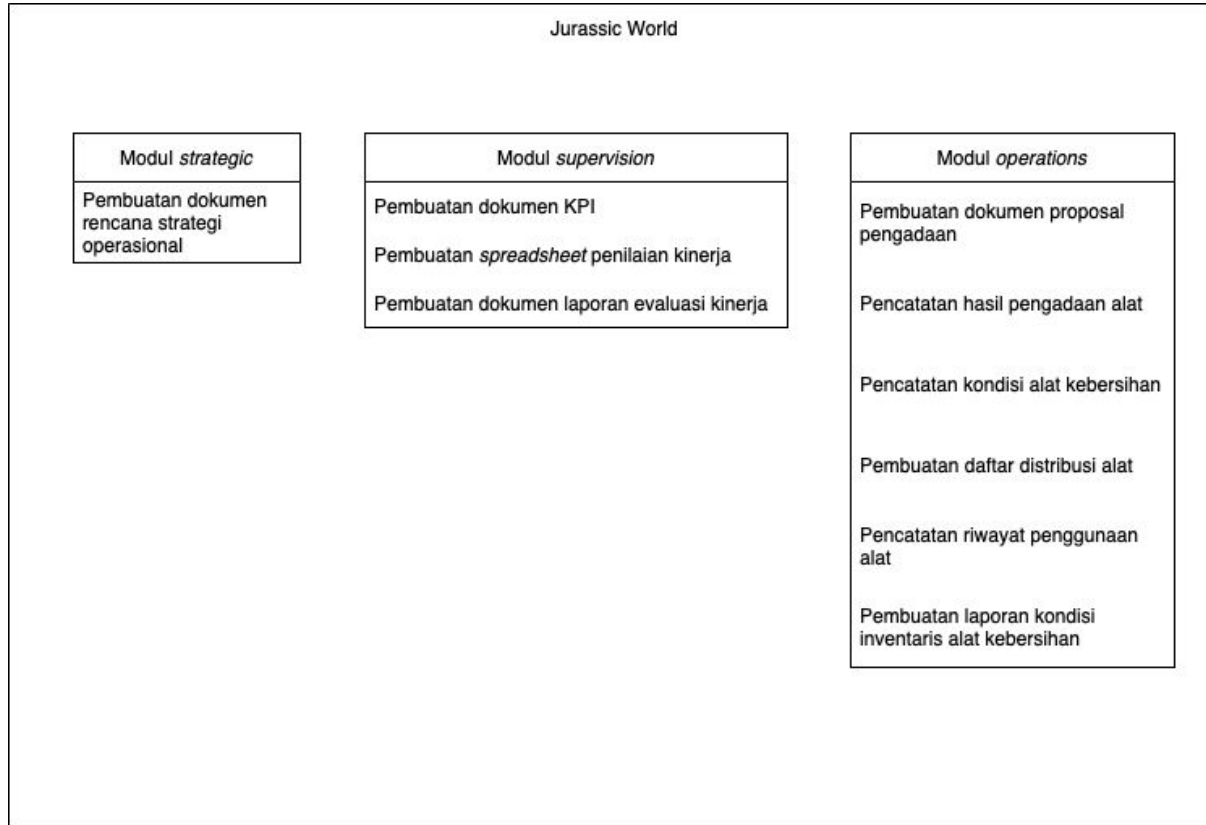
Jurassic World

Modul strategic

Pembuatan dokumen rencana strategi operasional

Modul supervision

Pembuatan dokumen KPI

Pembuatan spreadsheet penilaian kinerja

Pembuatan dokumen laporan evaluasi kinerja

Modul operations

Pembuatan dokumen proposal pengadaan

Pencatatan hasil pengadaan alat

Pencatatan kondisi alat kebersihan

Pembuatan daftar distribusi alat

Pencatatan riwayat penggunaan alat

Pembuatan laporan kondisi inventaris alat kebersihan